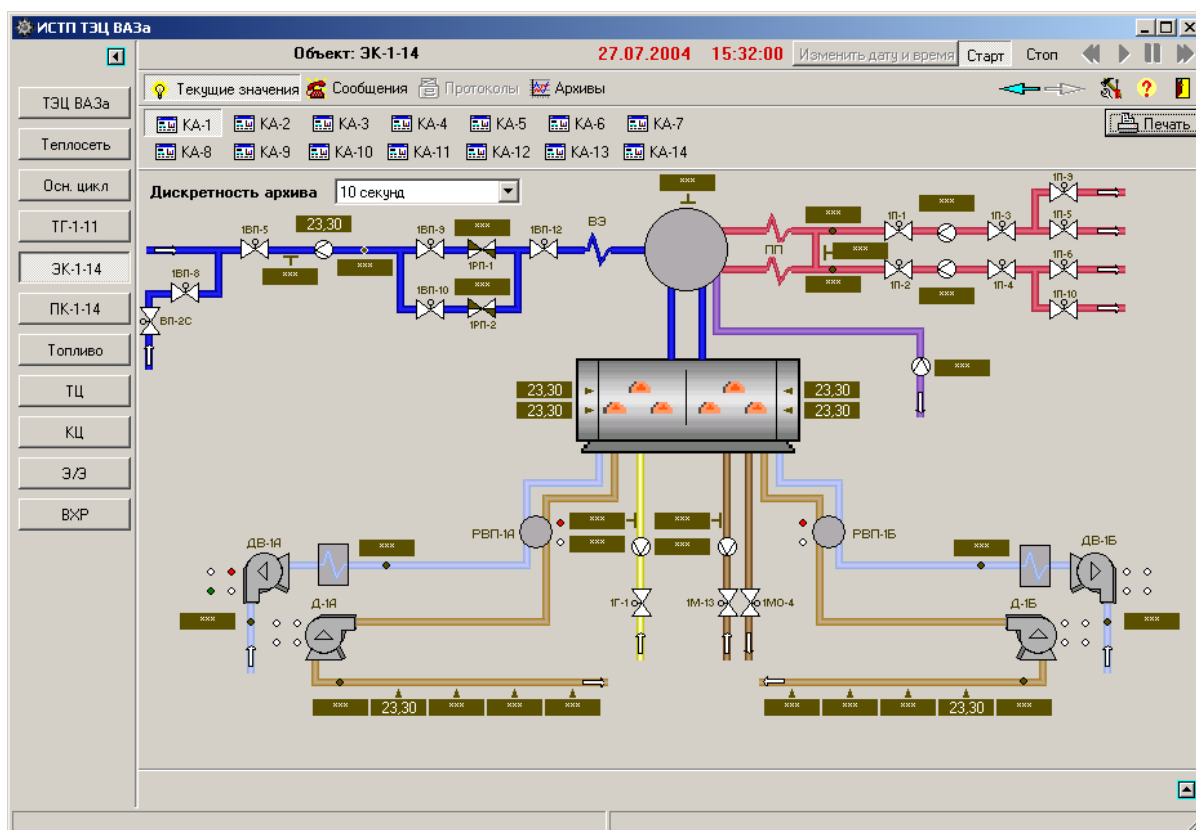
ИСТП ТЭЦ ВАЗа

ТЭЦ ВАЗа
Теплосеть
Осн. цикл
ТГ-1-11
ЭК-1-14
ПК-1-14
Топливо
ТЦ
КЦ
Э/Э
ВХР

Объект: ЭК-1-14
27.07.2004 15:32:00
Изменить дату и время
Старт
Стоп

Текущие значения
Сообщения
Протоколы
Архивы

Печать

КА-1 КА-2 КА-3 КА-4 КА-5 КА-6 КА-7
КА-8 КА-9 КА-10 КА-11 КА-12 КА-13 КА-14

Дискретность архива
10 секунд

xxx
23,30
1ВП-5
1ВП-8
ВП-2С
xxx
xxx
1ВП-9
1РП-1
xxx
1ВП-12
ВЭ
1ВП-10
xxx
1РП-2
xxx
ПП
xxx
xxx
1П-1
xxx
1П-3
1П-9
1П-5
xxx
1П-2
xxx
1П-4
1П-6
1П-10
xxx
23,30
23,30
23,30
23,30
xxx
xxx
РВП-1А
xxx
xxx
xxx
РВП-1Б
ДВ-1А
xxx
xxx
ДВ-1Б
1Г-1
1М-13
1МО-4
Д-1А
Д-1Б
xxx
xxx
xxx 23,30 xxx xxx xxx
xxx xxx xxx 23,30 xxx